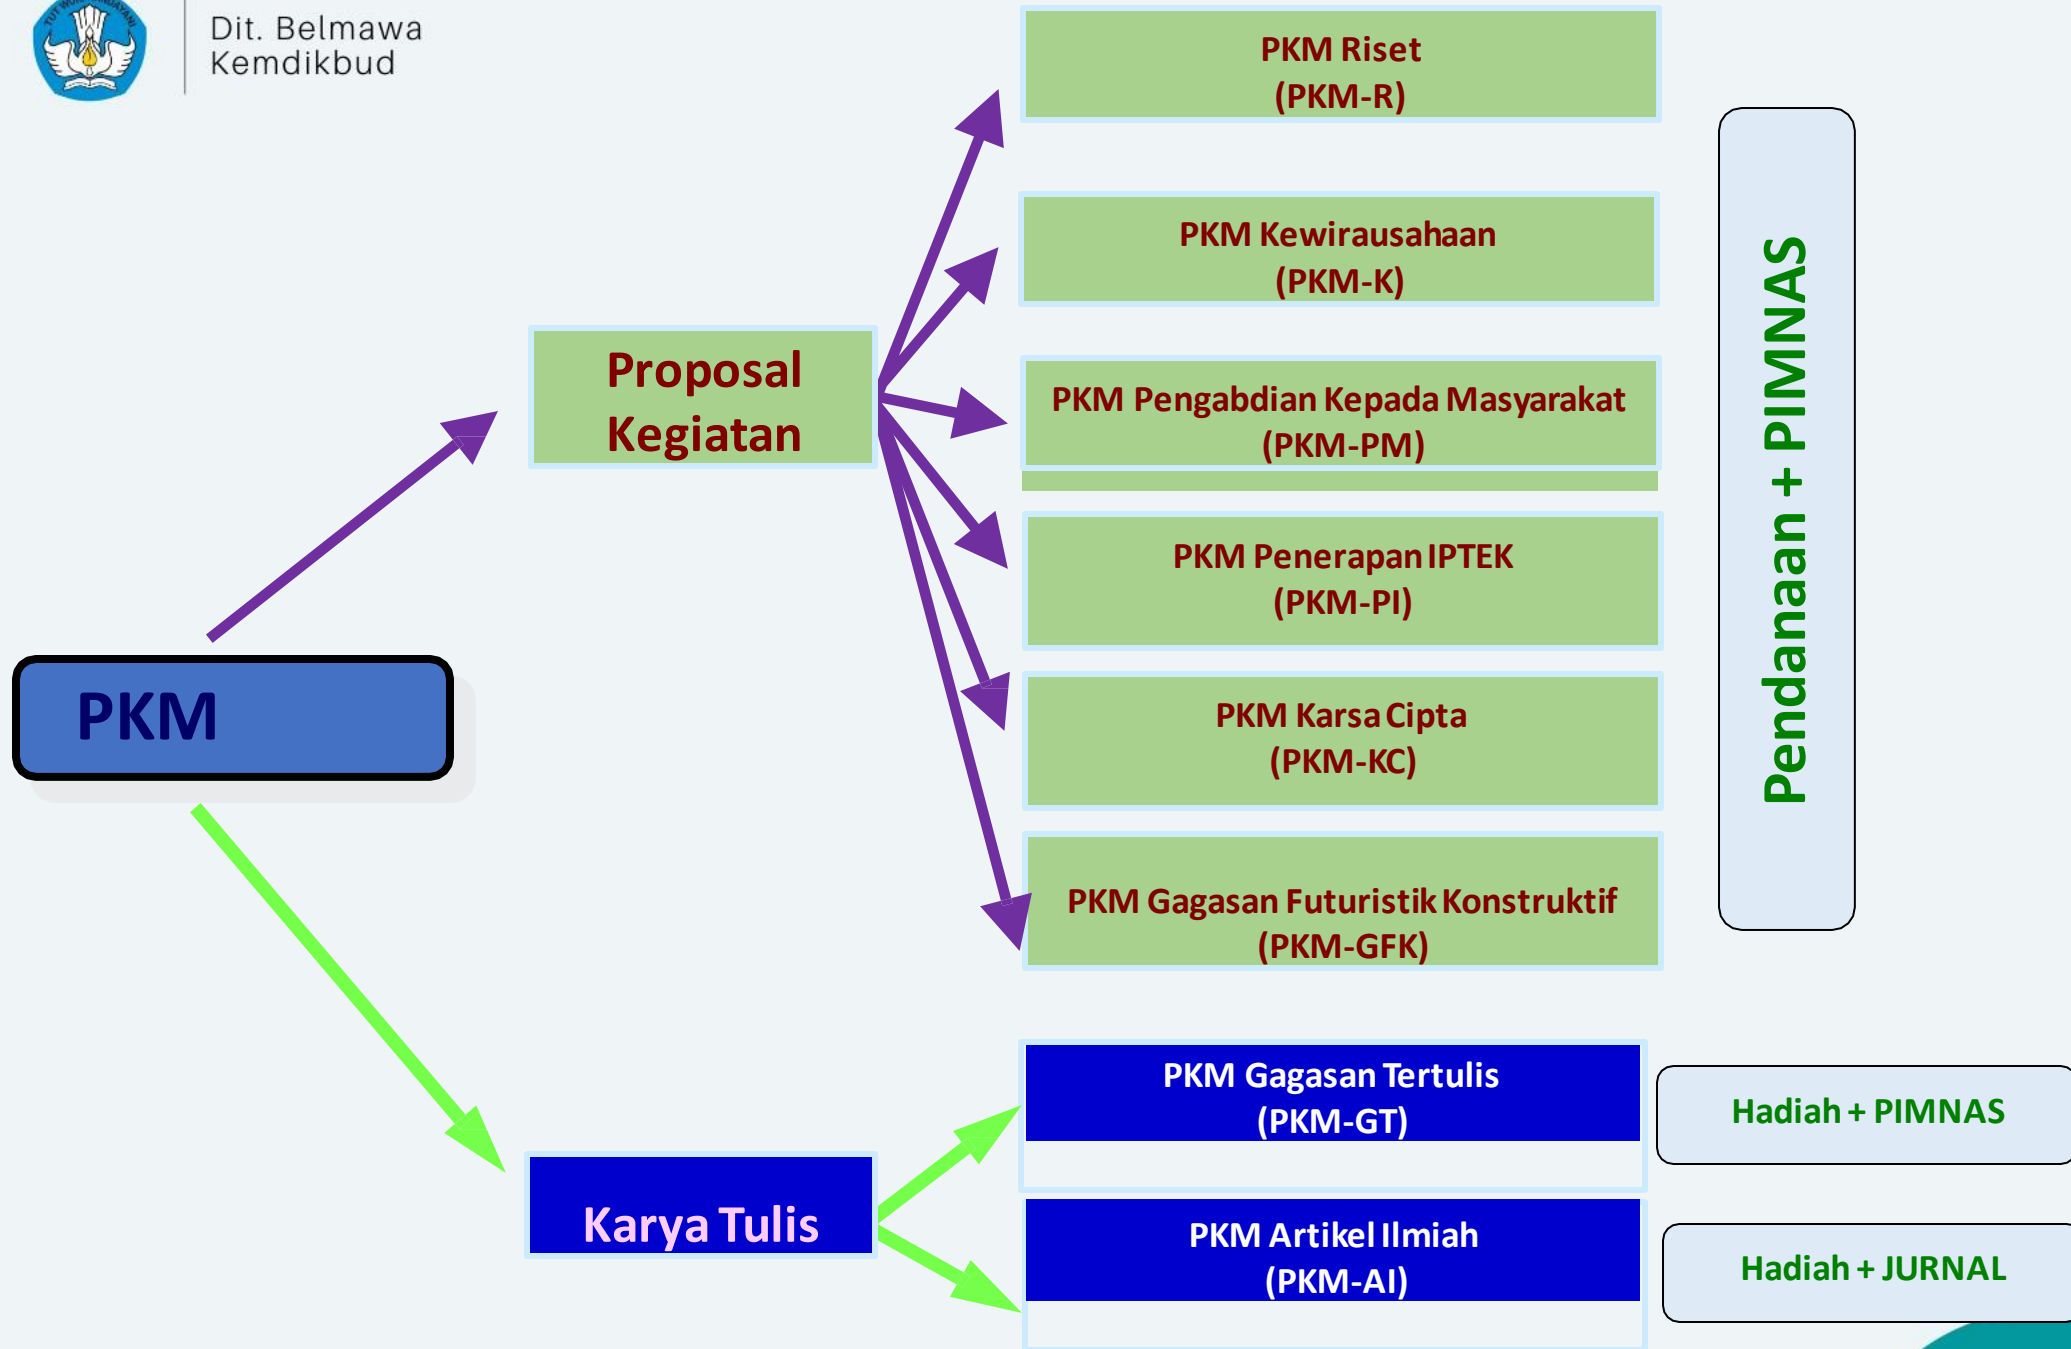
Dit. Belmawa
Kemdikbud

PKM

Proposal Kegiatan

PKM Riset
(PKM-R)

PKM Kewirausahaan
(PKM-K)

PKM Pengabdian Kepada Masyarakat
(PKM-PM)

PKM Penerapan IPTEK
(PKM-PI)

PKM Karsa Cipta
(PKM-KC)

PKM Gagasan Futuristik Konstruktif
(PKM-GFK)

Pendanaan + PIMNAS

Karya Tulis

PKM Gagasan Tertulis
(PKM-GT)

PKM Artikel Ilmiah
(PKM-AI)

Hadiah + PIMNAS

Hadiah + JURNAL